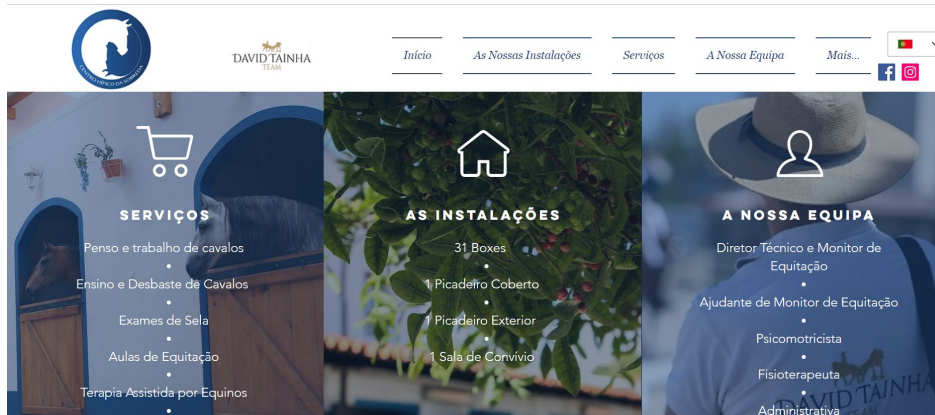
CENTRO HÍPICO DA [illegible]

DAVID TAINHA
TEAM

Início
As Nossas Instalações
Serviços
A Nossa Equipa
Mais...

SERVIÇOS

Penso e trabalho de cavalos
•
Ensino e Desbaste de Cavalos
•
Exames de Sela
•
Aulas de Equitação
•
Terapia Assistida por Equinos
•

AS INSTALAÇÕES

31 Boxes
•
1 Picadeiro Coberto
•
1 Picadeiro Exterior
•
1 Sala de Convívio

A NOSSA EQUIPA

Diretor Técnico e Monitor de Equitação
•
Ajudante de Monitor de Equitação
•
Psicomotricista
•
Fisioterapeuta
•
Administrativa

DAVID TAINHA